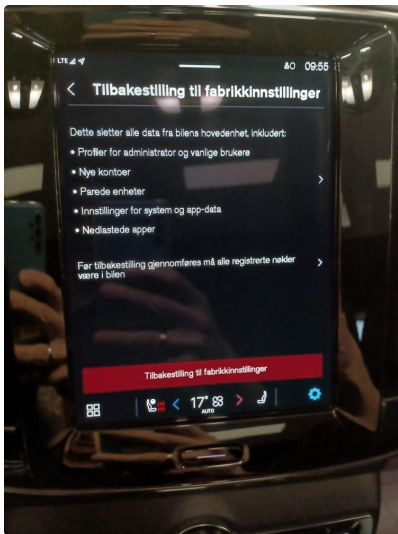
LTE

0 09:55

Tilbakestilling til fabrikkinnstillinger

Dette sletter alle data fra bilens hovedenhet, inkludert:

• Profiler for administrator og vanlige brukere

• Nye kontoer

• Parede enheter

• Innstillinger for system og app-data

• Nedlastede apper

Før tilbakestilling gjennomføres må alle registrerte nøkler være i bilen

Tilbakestilling til fabrikkinnstillinger

17°

AUTO